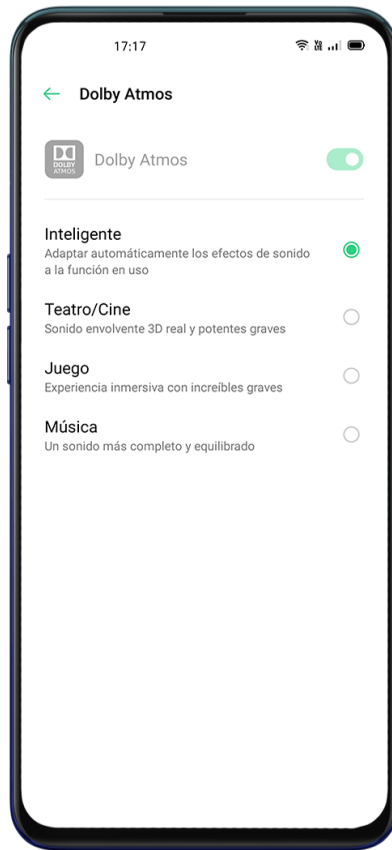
17:17

Dolby Atmos

DOLBY ATMOS

Dolby Atmos

Inteligente
Adaptar automáticamente los efectos de sonido a la función en uso

Teatro/Cine
Sonido envolvente 3D real y potentes graves

Juego
Experiencia inmersiva con increíbles graves

Música
Un sonido más completo y equilibrado